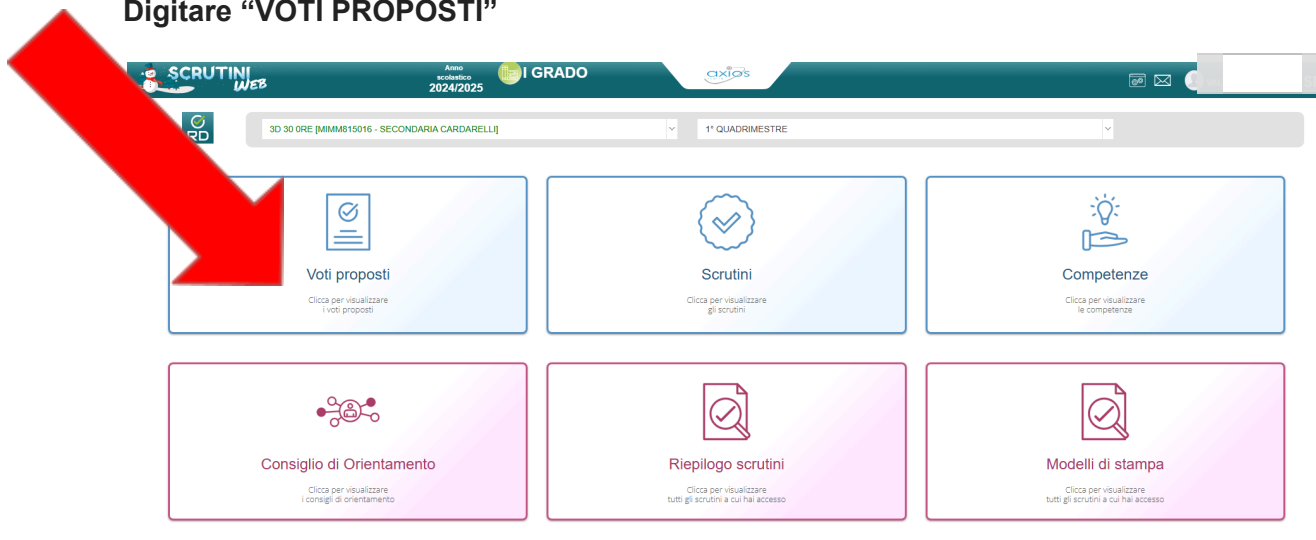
Digitare “VOTI PROPOSTI”

SCRUTINI WEB

Anno scolastico 2024/2025

I GRADO

axios

RD

3D 30 0RE [MIMM815016 - SECONDARIA CARDARELLI]

1° QUADRIMESTRE

Voti proposti

Clicca per visualizzare i voti proposti

Scrutini

Clicca per visualizzare gli scrutini

Competenze

Clicca per visualizzare le competenze

Consiglio di Orientamento

Clicca per visualizzare i consigli di orientamento

Riepilogo scrutini

Clicca per visualizzare tutti gli scrutini a cui hai accesso

Modelli di stampa

Clicca per visualizzare tutti gli scrutini a cui hai accesso